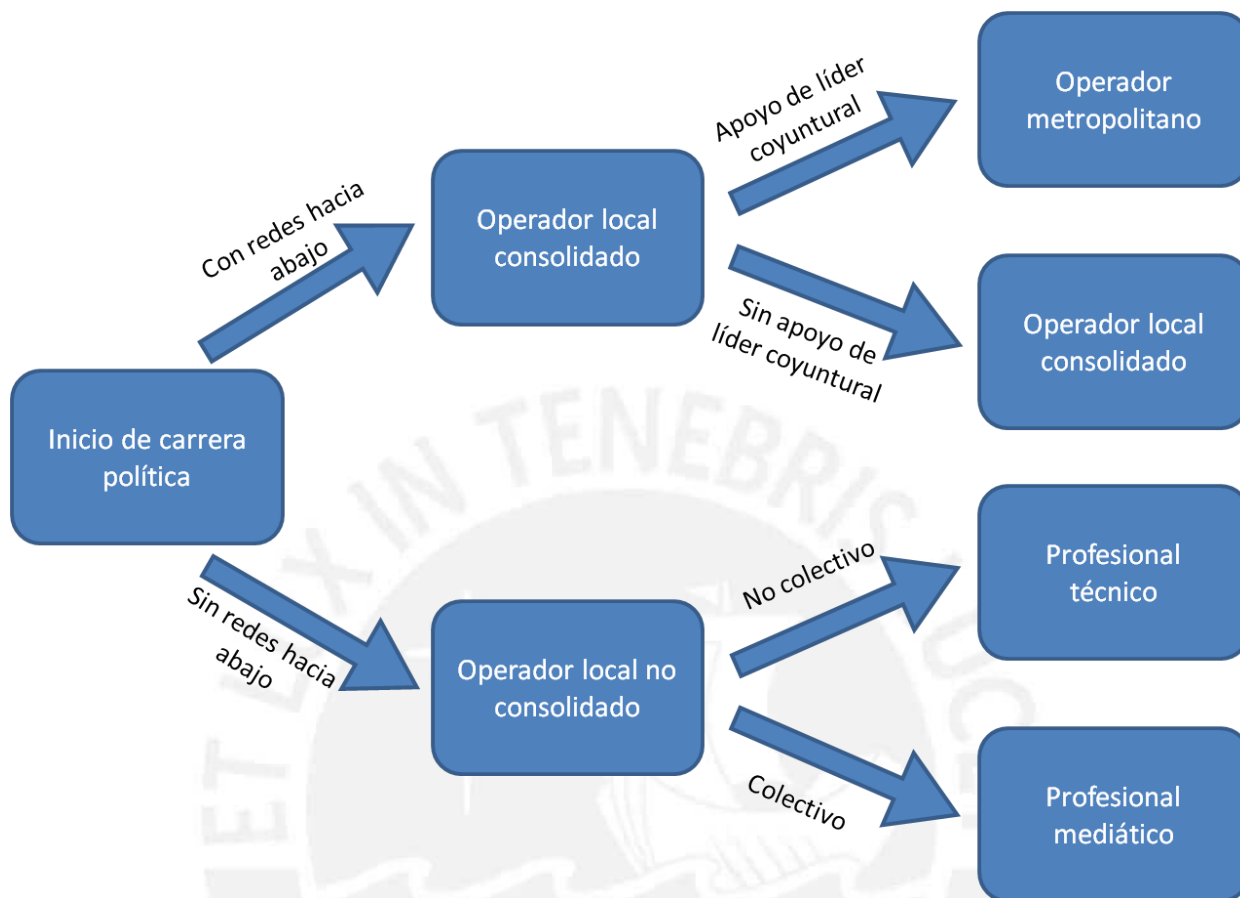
Inicio de carrera política

Con redes hacia abajo

Operador local consolidado

Apoyo de líder coyuntural

Operador metropolitano

Sin apoyo de líder coyuntural

Operador local consolidado

Sin redes hacia abajo

Operador local no consolidado

No colectivo

Profesional técnico

Colectivo

Profesional mediático

ET LUX IN TENEBRIS LUCET